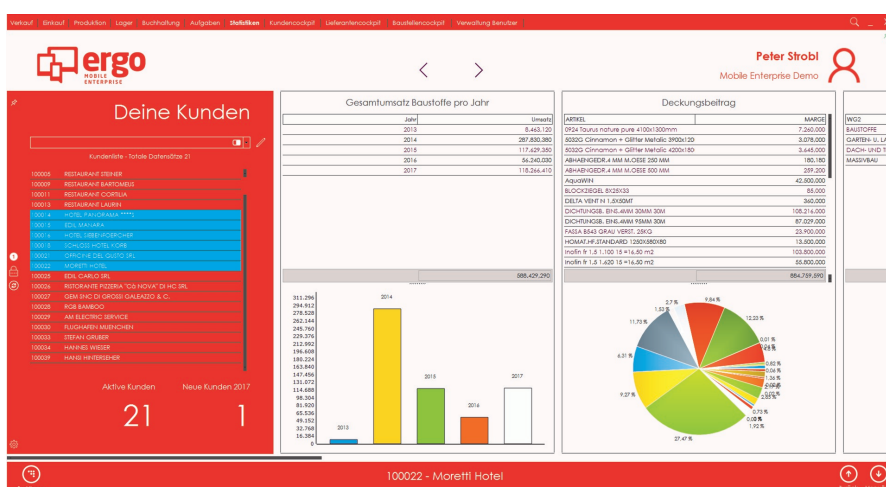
Verkauf Einkauf Produktion Lager Buchhaltung Aufgaben Statistiken Kundencockpit Lieferantencockpit Baustellencockpit Verwaltung Benutzer

ergo MOBILE ENTERPRISE

Peter Strobl
Mobile Enterprise Demo

Deine Kunden

Kundenliste - Totale Datensätze 21

100005 RESTAURANT STEINER
100009 RESTAURANT BARTOMEUS
100011 RESTAURANT CORTINA
100013 RESTAURANT LAURIN
100014 HOTEL PANORAMA ****
100015 EDIL MAHARA
100016 HOTEL SIEBENPOERCHER
100018 SCHLOSS HOTEL KORB
100021 OFFICINE DEL GUSTO SRL
100022 MORETTI HOTEL
100025 EDIL CARLO SRL
100026 RISTORANTE PIZZERIA "CÀ NOVA" DI HC SRL
100027 GEM SNC DI GROSSI GALEAZZO & C.
100028 RGB BAMBOO
100029 AM ELECTRIC SERVICE
100030 FLUGHAFEN MUENCHEN
100033 STEFAN GRUBER
100034 HANNES WIESER
100039 HANSI HINTERSEHER

Aktive Kunden Neue Kunden 2017
21 1

Gesamtumsatz Baustoffe pro Jahr

| Jahr | Umsatz |
|---|---|
| 2013 | 8.463,120 |
| 2014 | 287.830,380 |
| 2015 | 117.629,350 |
| 2016 | 56.240,030 |
| 2017 | 118.266,410 |

588.429,290

311.296
294.912
278.528
262.144
245.760
229.376
212.992
196.608
180.224
163.840
147.456
131.072
114.688
98.304
81.920
65.536
49.152
32.768
16.384
0

2013 2014 2015 2016 2017

Deckungsbeitrag

| ARTIKEL | MARGE |
|---|---|
| 0924 Taurus nature pure 4100x1300mm | 7.260,000 |
| 5032G Cinnamon + Glitter Metalic 3900x120 | 3.078,000 |
| 5032G Cinnamon + Glitter Metalic 4200x150 | 3.645,000 |
| ABHAENGEDR.4 MM M.OESE 250 MM | 180,180 |
| ABHAENGEDR.4 MM M.OESE 500 MM | 259,200 |
| AquaWIN | 42.500,000 |
| BLOCKZIEGEL 8X25X33 | 85,000 |
| DELTA VENT N 1,5X50MT | 360,000 |
| DICHTUNGSB. EINS.4MM 30MM 30M | 105.216,000 |
| DICHTUNGSB. EINS.4MM 95MM 30M | 87.029,000 |
| FASSA B543 GRAU VERST. 25KG | 23.900,000 |
| HOMAT.HF.STANDARD 1250X580X50 | 13.800,000 |
| molin fr 1,5 1.100 15 =16,50 m2 | 103.800,000 |
| molin fr 1,5 1.620 15 =16,30 m2 | 55.800,000 |

884.759,590

2,7 % 9,84 % 1,52 % 12,23 % 11,73 % 6,31 % 9,27 % 27,47 % 0,01 % 0,02 % 0,06 % 0,04 % 1,36 % 0,03 % 0,73 % 0,08 % 1,92 %

WG2
BAUSTOFFE
GARTEN- U. LA
DACH- UND T
MASSIVBAU

100022 - Moretti Hotel